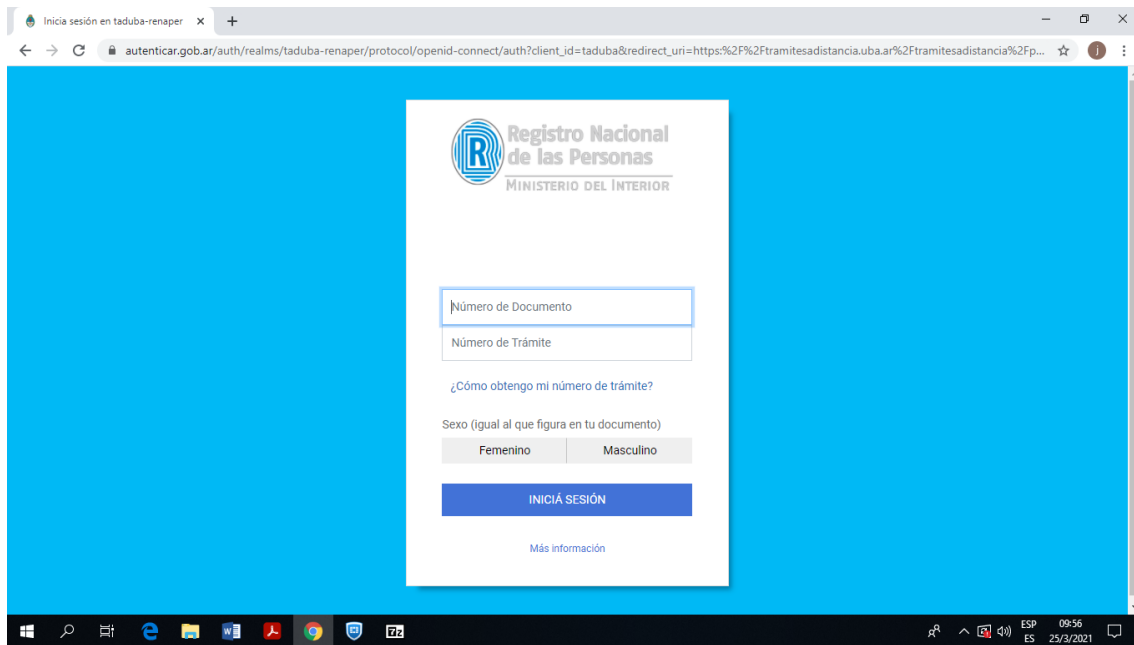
Inicia sesión en taduba-renaper ×

autenticar.gob.ar/auth/realms/taduba-renaper/protocol/openid-connect/auth?client_id=taduba&redirect_uri=https:%2F%2Ftramitesadistancia.uba.ar%2Ftramitesadistancia%2Fp...

Registro Nacional de las Personas
MINISTERIO DEL INTERIOR

Número de Documento

Número de Trámite

¿Cómo obtengo mi número de trámite?

Sexo (igual al que figura en tu documento)

Femenino | Masculino

INICIÁ SESIÓN

Más información

ESP ES 09:56 25/3/2021